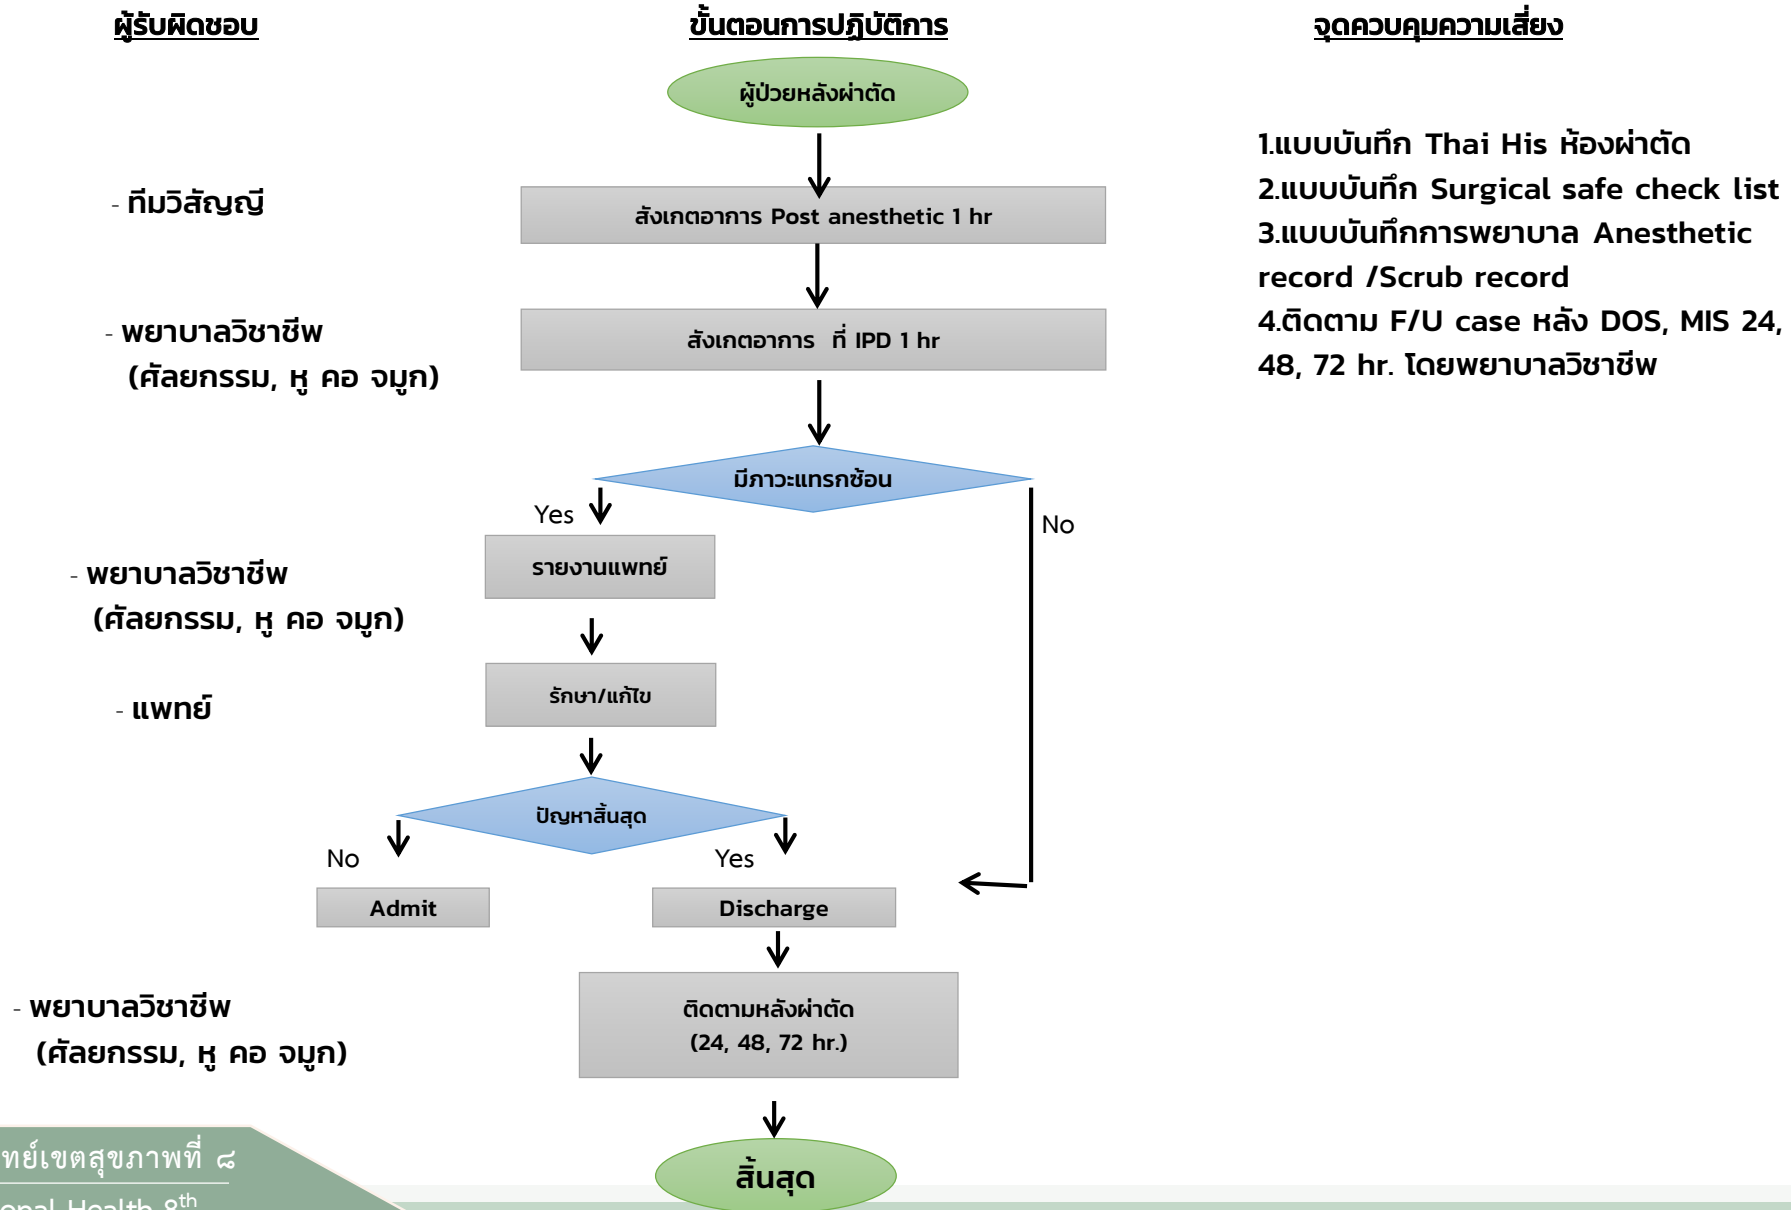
ผู้รับผิดชอบ

ขั้นตอนการปฏิบัติการ

จุดควบคุมความเสี่ยง

ผู้ป่วยหลังผ่าตัด

- ทีมวิสัญญี

สังเกตอาการ Post anesthetic 1 hr

- พยาบาลวิชาชีพ (ศัลยกรรม, หู คอ จมูก)

สังเกตอาการ ที่ IPD 1 hr

1.แบบบันทึก Thai His ห้องผ่าตัด
2.แบบบันทึก Surgical safe check list
3.แบบบันทึกการพยาบาล Anesthetic record /Scrub record
4.ติดตาม F/U case หลัง DOS, MIS 24, 48, 72 hr. โดยพยาบาลวิชาชีพ

มีภาวะแทรกซ้อน

Yes

No

- พยาบาลวิชาชีพ (ศัลยกรรม, หู คอ จมูก)

รายงานแพทย์

- แพทย์

รักษา/แก้ไข

ปัญหาสิ้นสุด

No

Yes

Admit

Discharge

- พยาบาลวิชาชีพ (ศัลยกรรม, หู คอ จมูก)

ติดตามหลังผ่าตัด (24, 48, 72 hr.)

สิ้นสุด

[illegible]ทย์เขตสุขภาพที่ ๘
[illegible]onal Health 8$^{th}$